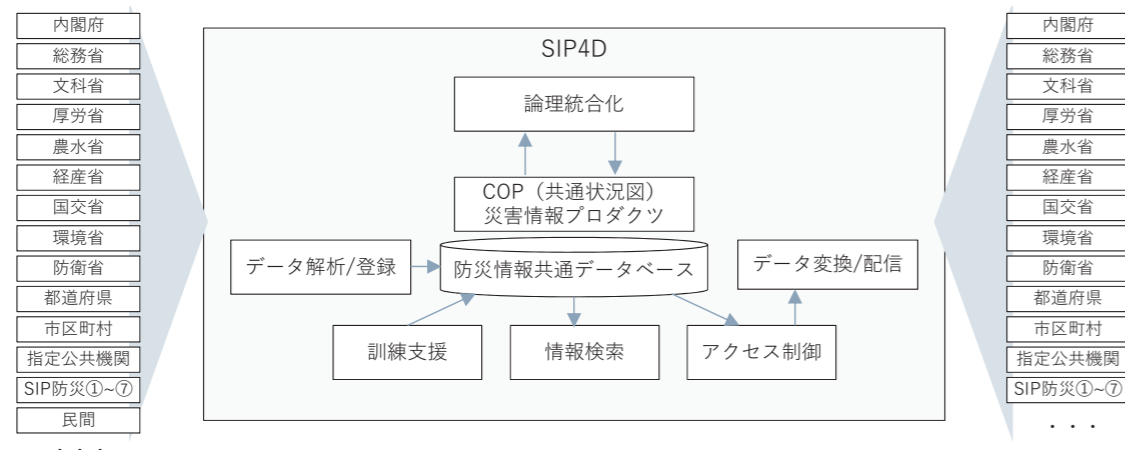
内閣府
総務省
文科省
厚労省
農水省
経産省
国交省
環境省
防衛省
都道府県
市区町村
指定公共機関
SIP防災①~⑦
民間

SIP4D

論理統合化

COP（共通状況図）
災害情報プロダクツ

データ解析/登録

防災情報共通データベース

データ変換/配信

訓練支援

情報検索

アクセス制御

内閣府
総務省
文科省
厚労省
農水省
経産省
国交省
環境省
防衛省
都道府県
市区町村
指定公共機関
SIP防災①~⑦
・・・